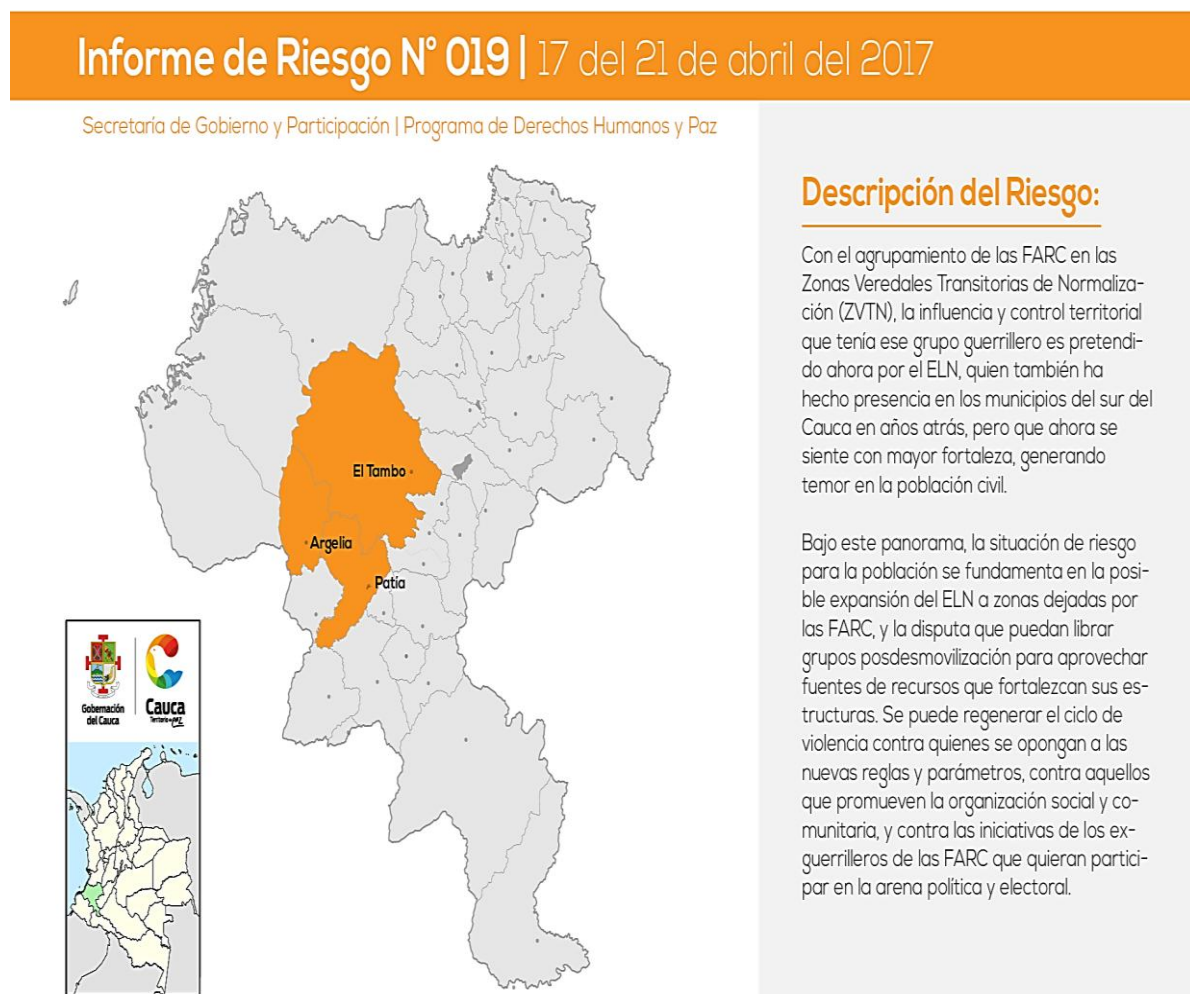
Informe de Riesgo N° 019 | 17 del 21 de abril del 2017

Secretaría de Gobierno y Participación | Programa de Derechos Humanos y Paz

El Tambo
Argelia
Patía

Gobernación del Cauca
Cauca
Territorio de Paz

Descripción del Riesgo:

Con el agrupamiento de las FARC en las Zonas Veredales Transitorias de Normalización (ZVTN), la influencia y control territorial que tenía ese grupo guerrillero es pretendido ahora por el ELN, quien también ha hecho presencia en los municipios del sur del Cauca en años atrás, pero que ahora se siente con mayor fortaleza, generando temor en la población civil.

Bajo este panorama, la situación de riesgo para la población se fundamenta en la posible expansión del ELN a zonas dejadas por las FARC, y la disputa que puedan librar grupos posdesmovilización para aprovechar fuentes de recursos que fortalezcan sus estructuras. Se puede regenerar el ciclo de violencia contra quienes se opongan a las nuevas reglas y parámetros, contra aquellos que promueven la organización social y comunitaria, y contra las iniciativas de los exguerrilleros de las FARC que quieran participar en la arena política y electoral.